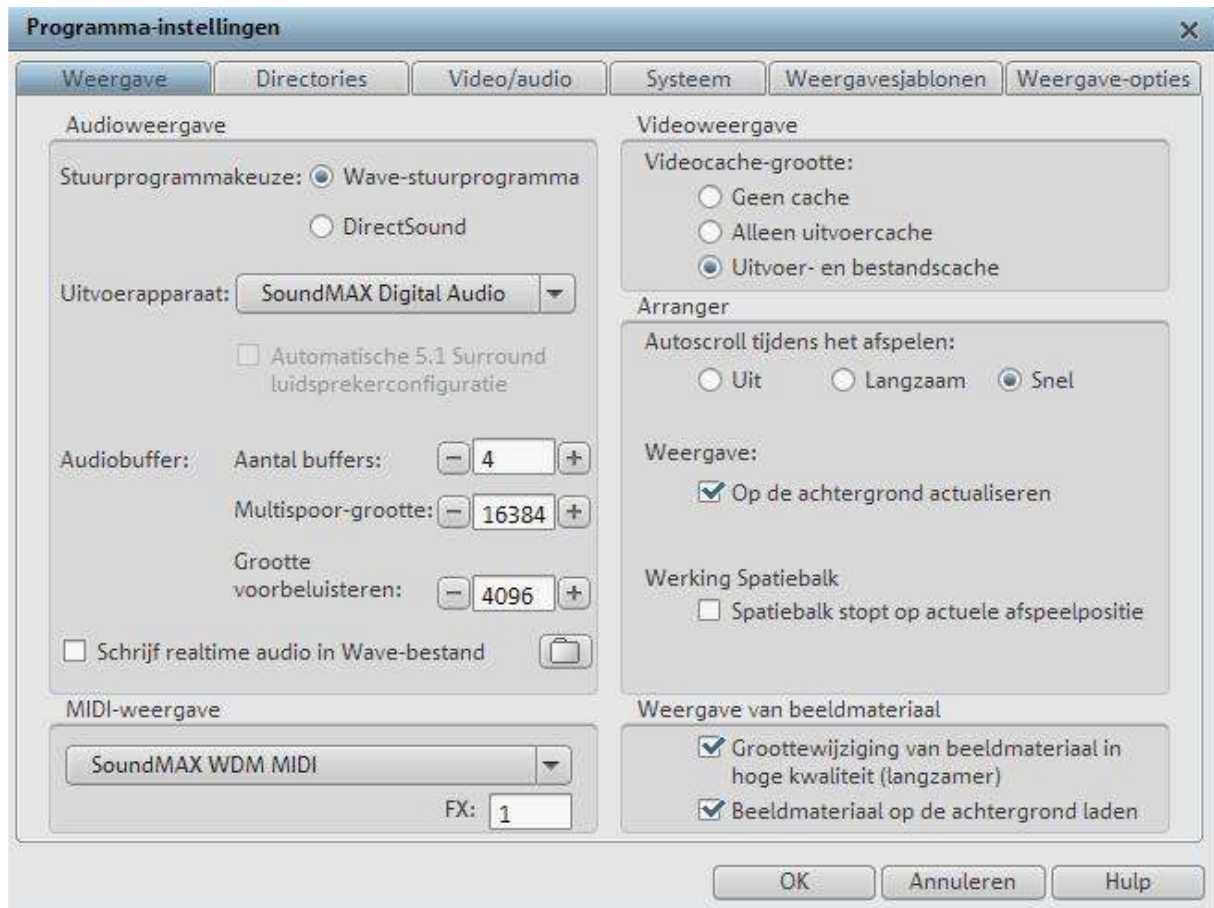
Programma-instellingen

×

Weergave | Directories | Video/audio | Systeem | Weergavesjablonen | Weergave-opties

Audioweergave

Stuurprogrammakeuze: Wave-stuurprogramma

DirectSound

Uitvoerapparaat: SoundMAX Digital Audio

Automatische 5.1 Surround luidsprekerconfiguratie

Audiobuffer: Aantal buffers: 4

Multispoor-grootte: 16384

Grootte voorbeluisteren: 4096

Schrijf realtime audio in Wave-bestand

MIDI-weergave

SoundMAX WDM MIDI

FX: 1

Videoweergave

Videocache-grootte:

Geen cache

Alleen uitvoercache

Uitvoer- en bestandscache

Arranger

Autoscroll tijdens het afspelen:

Uit Langzaam Snel

Weergave:

Op de achtergrond actualiseren

Werking Spatiebalk

Spatiebalk stopt op actuele afspeelpositie

Weergave van beeldmateriaal

Groottewijziging van beeldmateriaal in hoge kwaliteit (langzamer)

Beeldmateriaal op de achtergrond laden

OK Annuleren Hulp